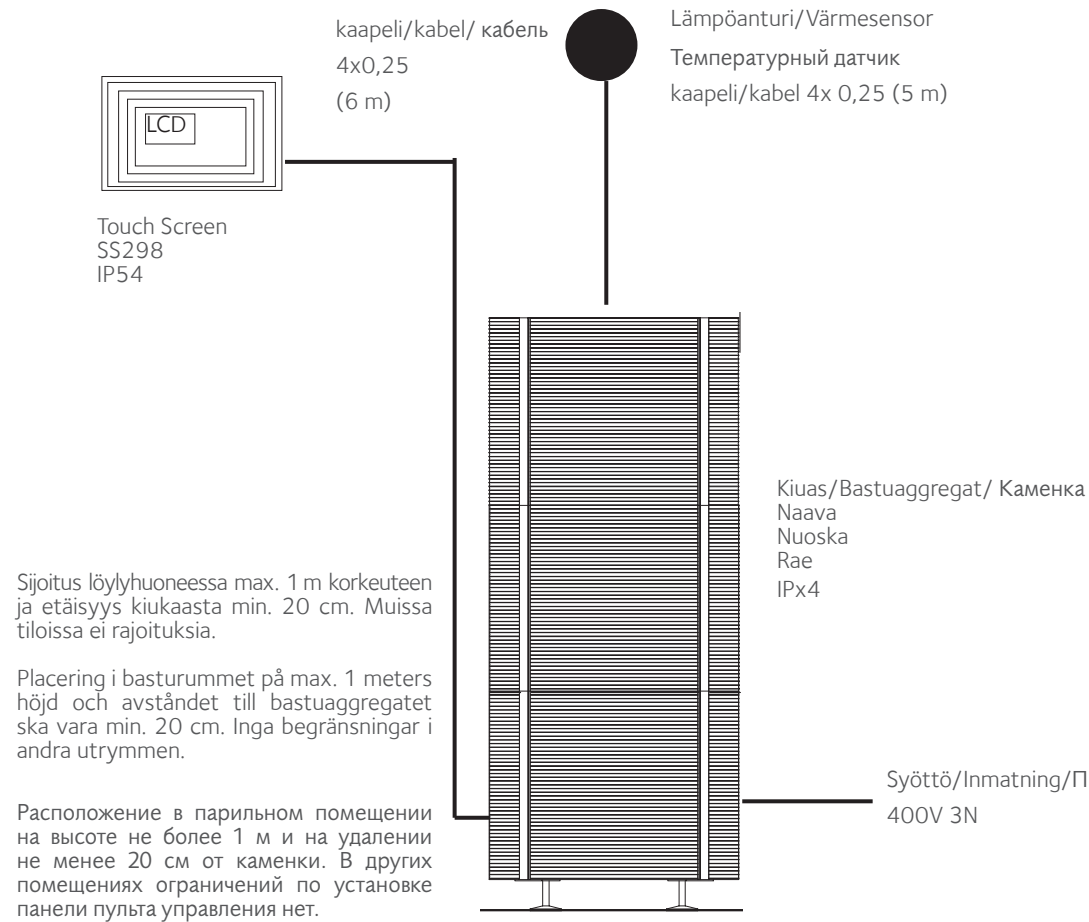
kaapeli/kabel/ кабель
4x0,25
(6 m)

Lämpöanturi/Värmesensor
Температурный датчик
kaapeli/kabel 4x 0,25 (5 m)

LCD

Touch Screen
SS298
IP54

Kiuas/Bastuaggregat/ Каменка
Naava
Nuoska
Rae
IPx4

Sijoitus löylyhuoneessa max. 1 m korkeuteen ja etäisyys kiukaasta min. 20 cm. Muissa tiloissa ei rajoituksia.

Placering i basturummet på max. 1 meters höjd och avståndet till bastuaggregatet ska vara min. 20 cm. Inga begränsningar i andra utrymmen.

Расположение в парильном помещении на высоте не более 1 м и на удалении не менее 20 см от каменки. В других помещениях ограничений по установке панели пульта управления нет.

Syöttö/Inmatning/П
400V 3N